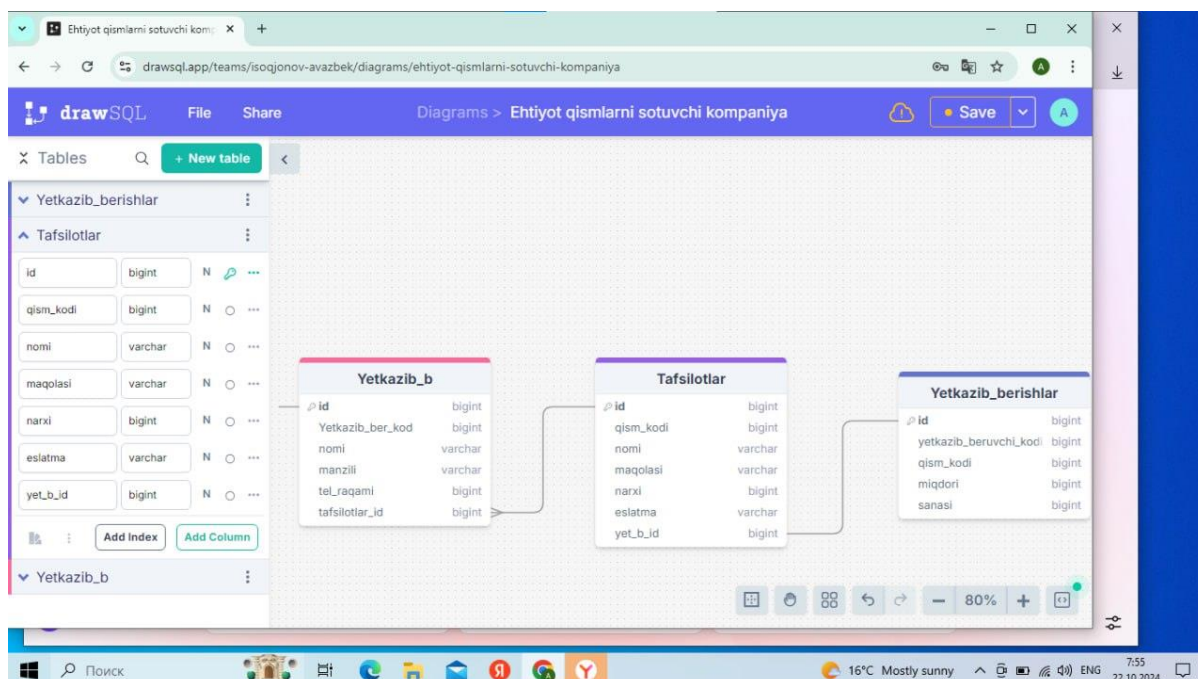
Ehtiyot qismlarni sotuvchi komp ×  +

drawsql.app/teams/isoqjonov-avazbek/diagrams/ehtiyot-qismlarni-sotuvchi-kompaniya

drawSQL  File  Share  Diagrams > Ehtiyot qismlarni sotuvchi kompaniya  • Save  A

Tables  + New table

Yetkazib_berishlar

Tafsilotlar

| id | bigint | N |
|---|---|---|
| qism_kodi | bigint | N |
| nomi | varchar | N |
| maqolasi | varchar | N |
| narxi | bigint | N |
| eslatma | varchar | N |
| yet_b_id | bigint | N |

Add Index  Add Column

Yetkazib_b

Yetkazib_b

| id | bigint |
|---|---|
| Yetkazib_ber_kod | bigint |
| nomi | varchar |
| manzili | varchar |
| tel_raqami | bigint |
| tafsilotlar_id | bigint |

Tafsilotlar

| id | bigint |
|---|---|
| qism_kodi | bigint |
| nomi | varchar |
| maqolasi | varchar |
| narxi | bigint |
| eslatma | varchar |
| yet_b_id | bigint |

Yetkazib_berishlar

| id | bigint |
|---|---|
| yetkazib_beruvchi_kodi | bigint |
| qism_kodi | bigint |
| miqdori | bigint |
| sanasi | bigint |

80%

Поиск  16°C Mostly sunny  ENG  7:55  22.10.2024